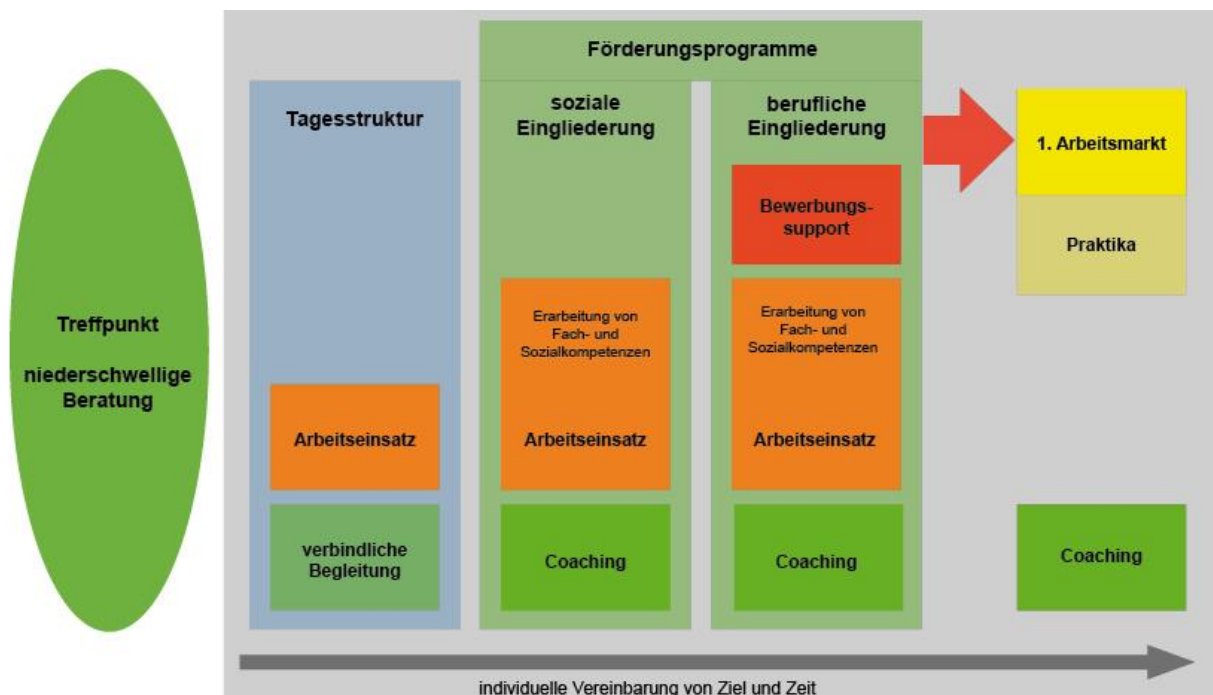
Treffpunkt

niederschwellige Beratung

Förderungsprogramme

Tagesstruktur

Arbeitseinsatz

verbindliche Begleitung

soziale Eingliederung

Erarbeitung von Fach- und Sozialkompetenzen

Arbeitseinsatz

Coaching

berufliche Eingliederung

Bewerbungssupport

Erarbeitung von Fach- und Sozialkompetenzen

Arbeitseinsatz

Coaching

1. Arbeitsmarkt

Praktika

Coaching

individuelle Vereinbarung von Ziel und Zeit